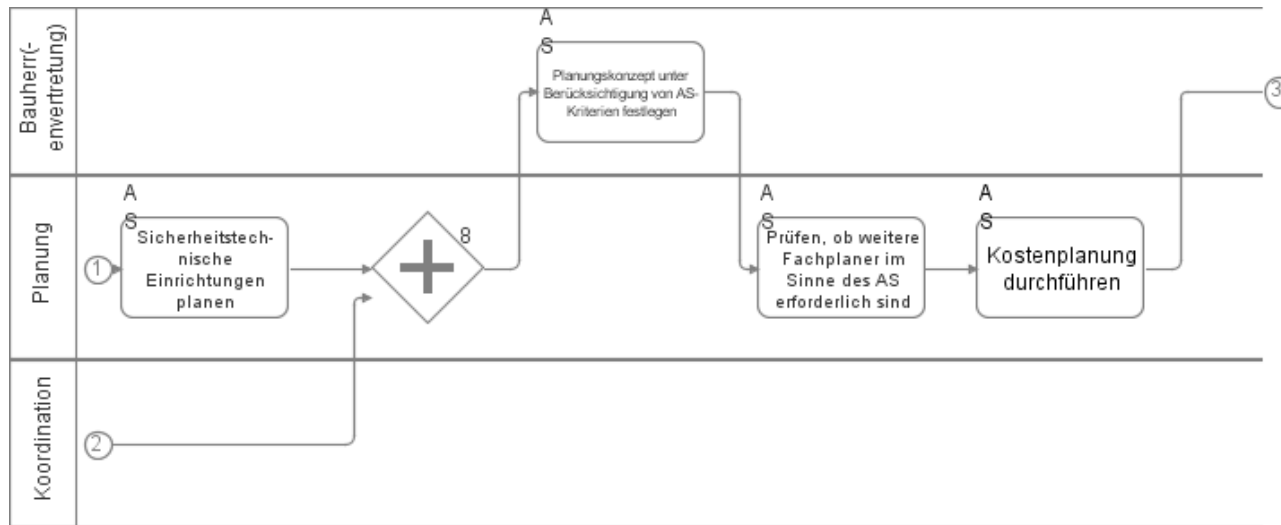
Bauherr(-envertretung)

A
S
Planungskonzept unter Berücksichtigung von AS-Kriterien festlegen

3

Planung

1

A
S
Sicherheitstechnische Einrichtungen planen

8

A
S
Prüfen, ob weitere Fachplaner im Sinne des AS erforderlich sind

A
S
Kostenplanung durchführen

Koordination

2